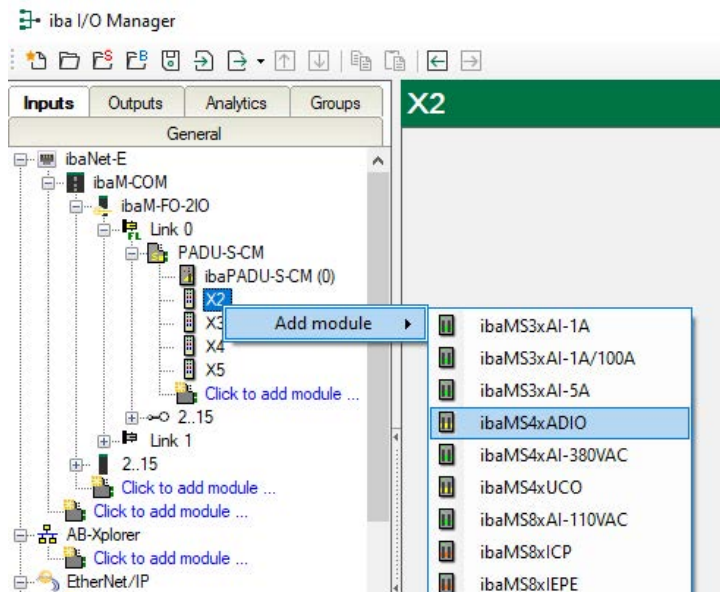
iba I/O Manager

Inputs | Outputs | Analytics | Groups

General

X2

ibaNet-E
ibaM-COM
ibaM-FO-2IO
Link 0
PADU-S-CM
ibaPADU-S-CM (0)
X2
X3
X4
X5
Click to add module ...
2..15
Link 1
2..15
Click to add module ...
Click to add module ...
AB-Xplorer
Click to add module ...
EtherNet/IP

Add module

ibaMS3xAI-1A
ibaMS3xAI-1A/100A
ibaMS3xAI-5A
ibaMS4xADIO
ibaMS4xAI-380VAC
ibaMS4xUCO
ibaMS8xAI-110VAC
ibaMS8xICP
ibaMS8xIEPE